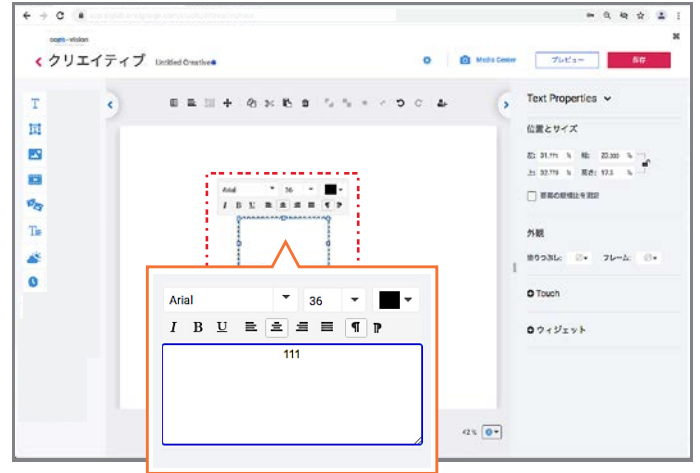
ceprs-vision
クリエイティブ Untitled Creative
Media Center
プレビュー
保存
Text Properties
位置とサイズ
左 31.11% % 幅 22.333 %
上 32.779 % 高さ 13.5 %
要素の縦横比を固定
外観
塗りつぶし
フレーム
Touch
ウィジェット
Arial 36
I B U
Arial
36
I B U
111
42%